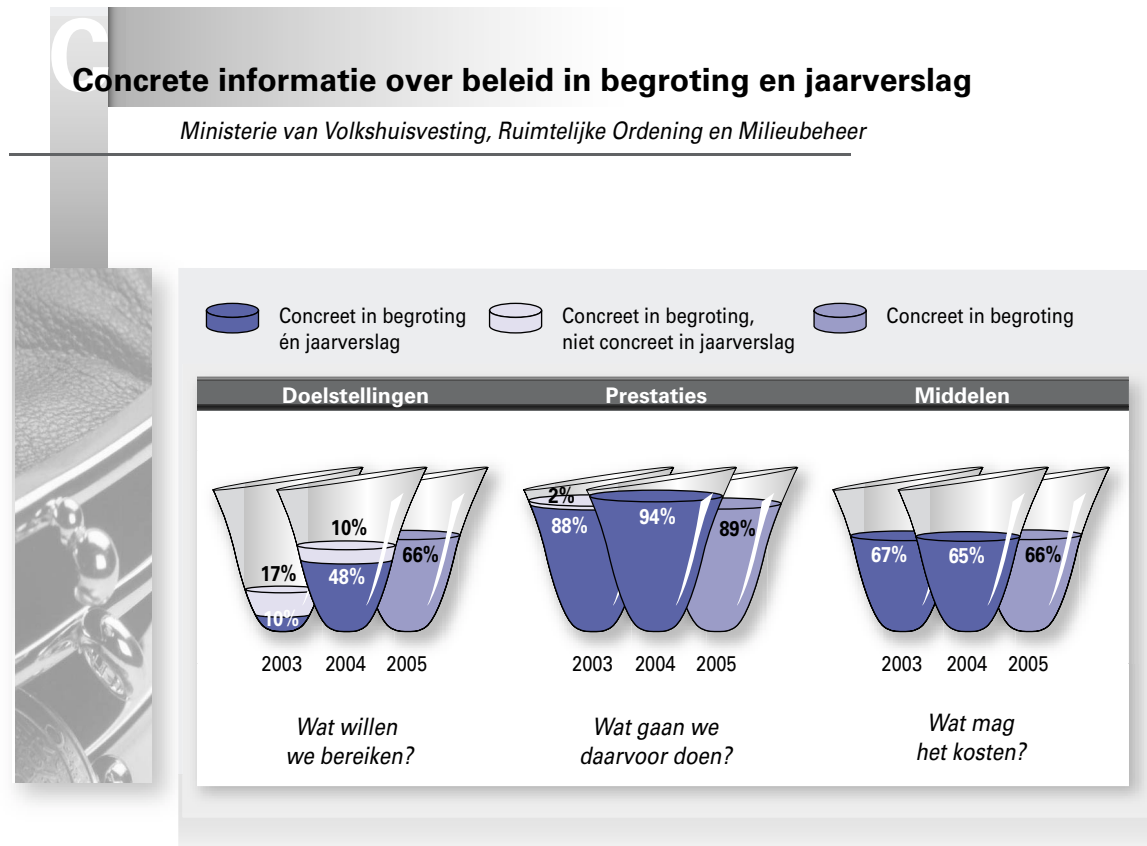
C

Concrete informatie over beleid in begroting en jaarverslag

Ministerie van Volkshuisvesting, Ruimtelijke Ordening en Milieubeheer

Concreet in begroting én jaarverslag

Concreet in begroting, niet concreet in jaarverslag

Concreet in begroting

Doelstellingen

Prestaties

Middelen

17%
10%
10%
48%
66%

2003 2004 2005

Wat willen we bereiken?

2%
88%
94%
89%

2003 2004 2005

Wat gaan we daarvoor doen?

67%
65%
66%

2003 2004 2005

Wat mag het kosten?